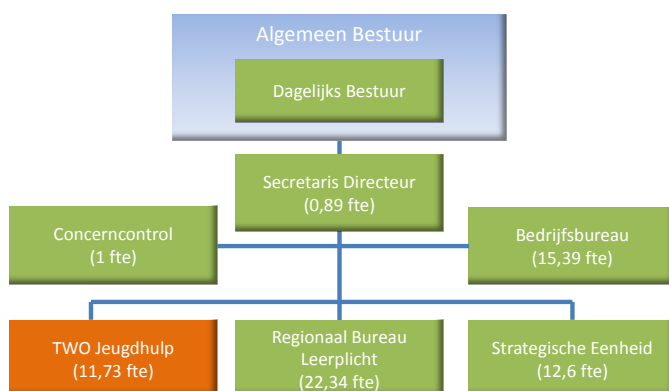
Algemeen Bestuur

Dagelijks Bestuur

Secretaris Directeur
(0,89 fte)

Concerncontrol
(1 fte)

Bedrijfsbureau
(15,39 fte)

TWO Jeugdhulp
(11,73 fte)

Regionaal Bureau
Leerplicht
(22,34 fte)

Strategische Eenheid
(12,6 fte)